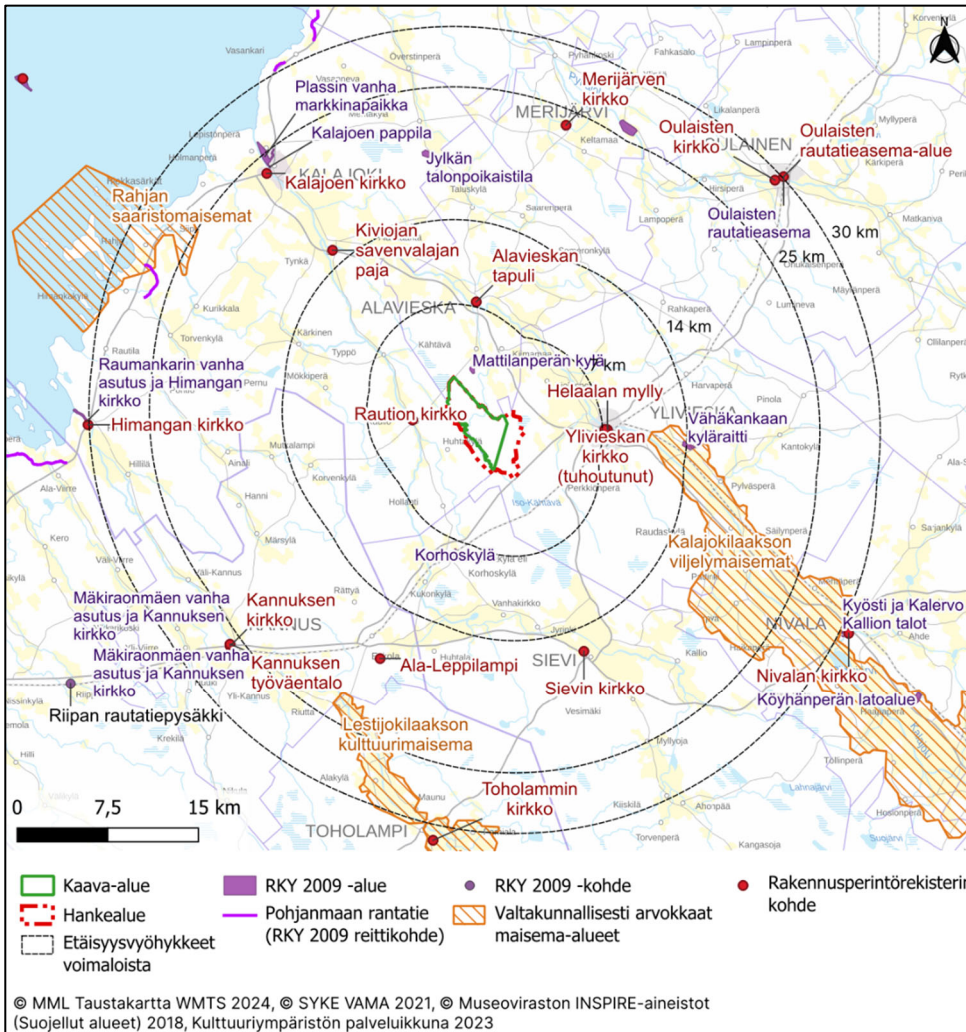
N

Plassin vanha markkinapaikka
Kalajoen pappila
Kalajoen kirkko
Rahjan saaristomaisemat
Jylkän talonpoikaistila
Merijärven kirkko
MERIJÄRVI
Oulaisten kirkko
OULAINEN
Oulaisten rautatieasema-alue
Oulaisten rautatieasema
30 km
25 km
Kiviojan savenvalajan paja
Alavieskan tapuli
ALAVIESKA
14 km
Mattilanperän kylä
7 km
Helaalan mylly
YLIVIESKA
Vähäkankaan kyläraitti
Raumankarin vanha asutus ja Himangan kirkko
Himangan kirkko
Raution kirkko
Ylivieskan kirkko (tuhoutunut)
Korhoskylä
Kalajokilaakson viljelymaisemat
Mäkiraonmäen vanha asutus ja Kannuksen kirkko
Kannuksen kirkko
KANNUS
Mäkiraonmäen vanha asutus ja Kannuksen kirkko
Kannuksen työväentalo
Ala-Leppilampi
SIEVI
Sievin kirkko
Kyösti ja Kalervo Kallion talot
NIVALA
Nivalan kirkko
Köyhänperän latoalue
Riipan rautatiepysäkki
Lestijokilaakson kulttuurimaisema
Toholammin kirkko
TOHOLAMPI
0 7,5 15 km

Kaava-alue
Hankealue
Etäisyysvyöhykkeet voimaloista
RKY 2009 -alue
Pohjanmaan rantatie (RKY 2009 reittikohde)
Valtakunnallisesti arvokkaat maisema-alueet
RKY 2009 -kohde
Rakennusperintörekisterin kohde

© MML Taustakartta WMTS 2024, © SYKE VAMA 2021, © Museoviraston INSPIRE-aineistot (Suojellut alueet) 2018, Kulttuuriympäristön palveluikkuna 2023